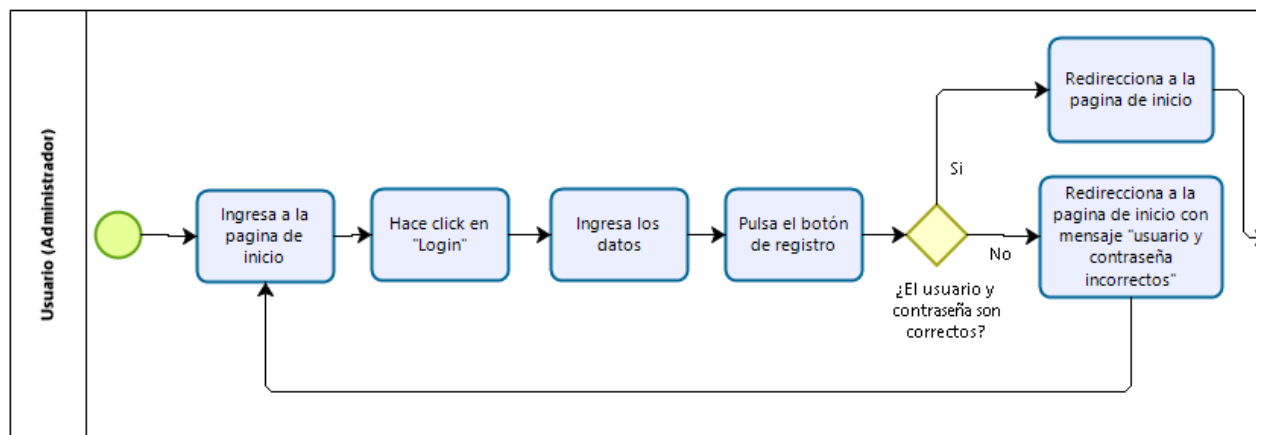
Usuario (Administrador)

Ingresa a la pagina de inicio

Hace click en "Login"

Ingresa los datos

Pulsa el botón de registro

¿El usuario y contraseña son correctos?

Si

Redirecciona a la pagina de inicio

No

Redirecciona a la pagina de inicio con mensaje "usuario y contraseña incorrectos"